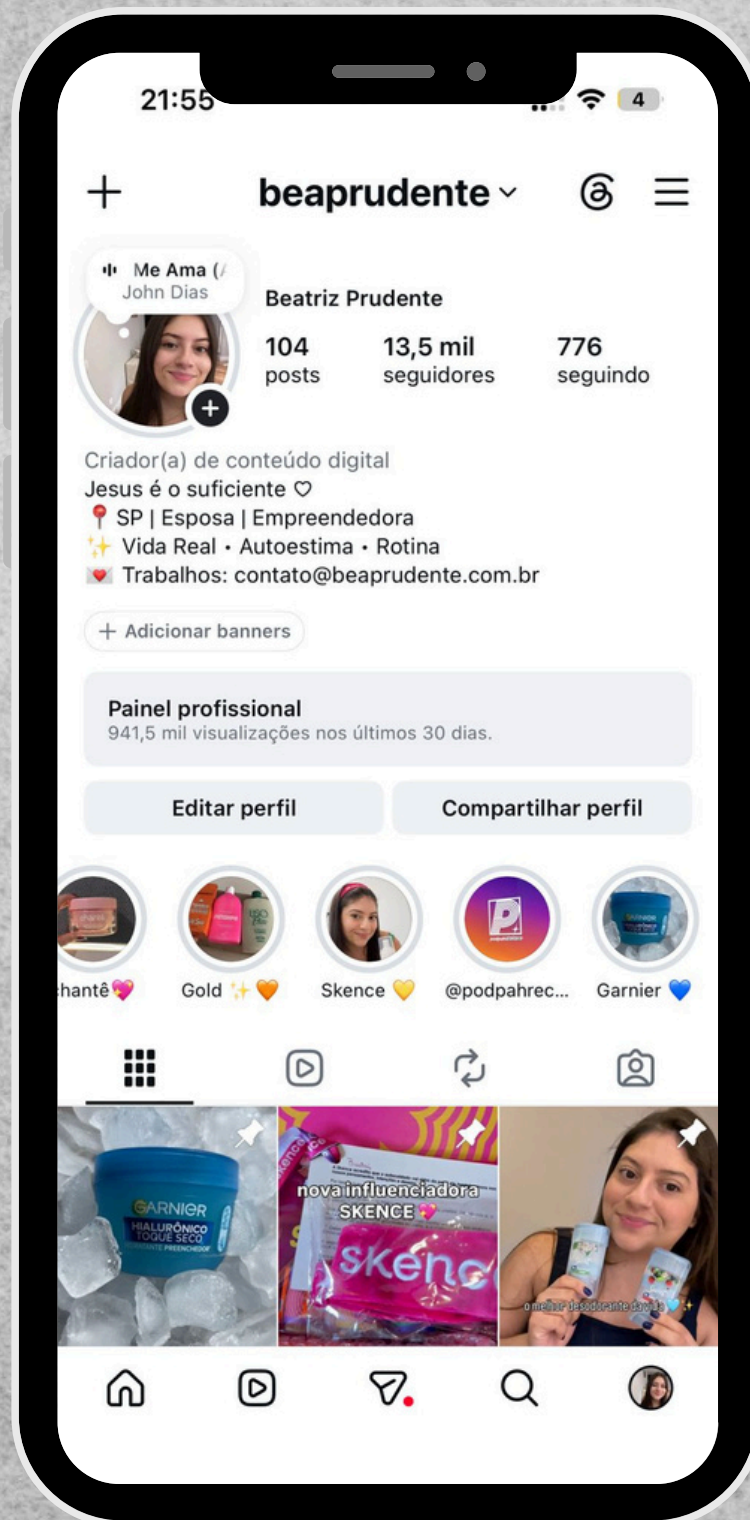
21:55

4

+ beaprudente ⌄

Me Ama (/
John Dias

Beatriz Prudente

104
posts

13,5 mil
seguidores

776
seguindo

Criador(a) de conteúdo digital
Jesus é o suficiente ♡
📍 SP | Esposa | Empreendedora
✨ Vida Real • Autoestima • Rotina
💌 Trabalhos: contato@beaprudente.com.br

+ Adicionar banners

Painel profissional
941,5 mil visualizações nos últimos 30 dias.

Editar perfil

Compartilhar perfil

hantê💖

Gold ✨🧡

Skence 💛

@podpahrec...

Garnier 💙

GARNIER
HIALURÔNICO
TOQUE SECO

nova influenciadora
SKENCE 💖

skenc

o melhor desodorante que já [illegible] 💙✨